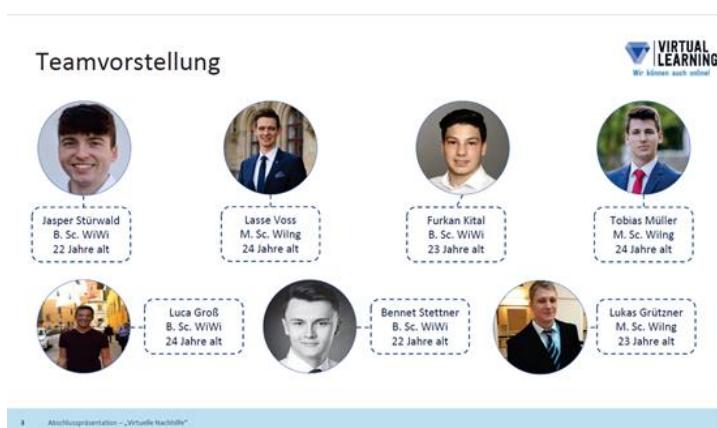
Teamvorstellung

VIRTUAL LEARNING
Wir können auch online!

Jasper Stürwald
B. Sc. WiWi
22 Jahre alt

Lasse Voss
M. Sc. WiIng
24 Jahre alt

Furkan Kital
B. Sc. WiWi
23 Jahre alt

Tobias Müller
M. Sc. WiIng
24 Jahre alt

Luca Groß
B. Sc. WiWi
24 Jahre alt

Bennet Stettner
B. Sc. WiWi
22 Jahre alt

Lukas Grützner
M. Sc. WiIng
23 Jahre alt

3 Abschlusspräsentation – „Virtuelle Nachhilfe"